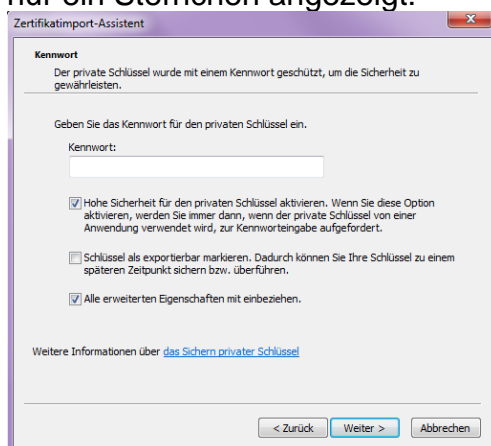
nur ein Sternchen angezeigt.

Zertifikatimport-Assistent

Kennwort

Der private Schlüssel wurde mit einem Kennwort geschützt, um die Sicherheit zu gewährleisten.

Geben Sie das Kennwort für den privaten Schlüssel ein.

Kennwort:

Hohe Sicherheit für den privaten Schlüssel aktivieren. Wenn Sie diese Option aktivieren, werden Sie immer dann, wenn der private Schlüssel von einer Anwendung verwendet wird, zur Kennworteingabe aufgefordert.

Schlüssel als exportierbar markieren. Dadurch können Sie Ihre Schlüssel zu einem späteren Zeitpunkt sichern bzw. überführen.

Alle erweiterten Eigenschaften mit einbeziehen.

Weitere Informationen über das Sichern privater Schlüssel

< Zurück   Weiter >   Abbrechen